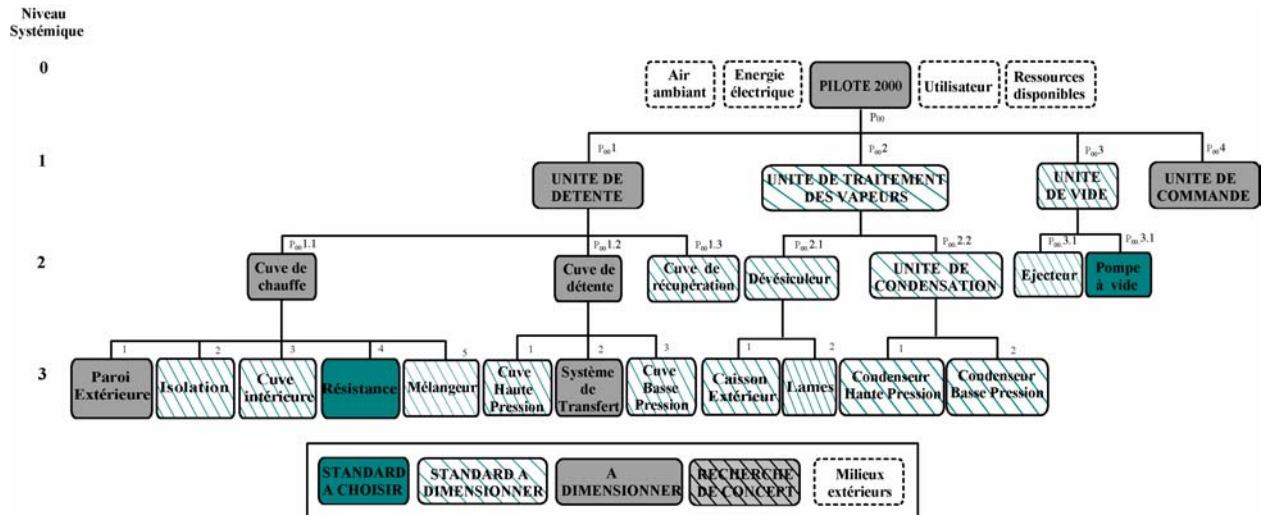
Niveau Systémique

0

Air ambiant

Energie électrique

PILOTE 2000

Utilisateur

Ressources disponibles

$P_{00}$

1

$P_{00}1$

$P_{00}2$

$P_{00}3$

$P_{00}4$

UNITE DE DETENTE

UNITE DE TRAITEMENT DES VAPEURS

UNITE DE VIDE

UNITE DE COMMANDE

2

$P_{00}1.1$

$P_{00}1.2$

$P_{00}1.3$

$P_{00}2.1$

$P_{00}2.2$

$P_{00}3.1$

$P_{00}3.1$

Cuve de chauffe

Cuve de détente

Cuve de récupération

Dévésiculeur

UNITE DE CONDENSATION

Ejecteur

Pompe à vide

3

1

2

3

4

5

1

2

3

1

2

1

2

Paroi Extérieure

Isolation

Cuve intérieure

Résistance

Mélangeur

Cuve Haute Pression

Système de Transfert

Cuve Basse Pression

Caisson Extérieur

Lames

Condenseur Hante Pression

Condenseur Basse Pression

STANDARD A CHOISIR

STANDARD A DIMENSIONNER

A DIMENSIONNER

RECHERCHE DE CONCEPT

Milieux extérieurs